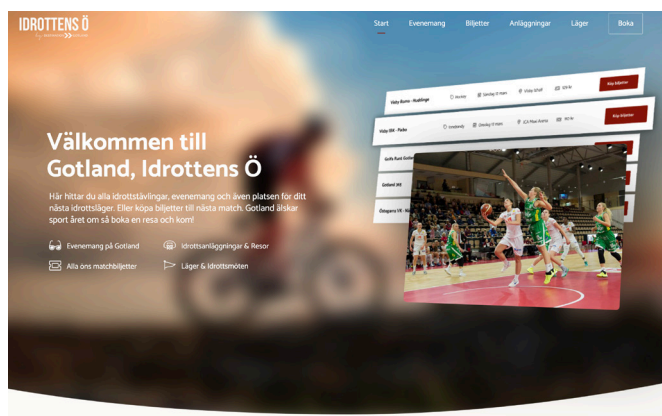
IDROTTENS Ö
by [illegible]

Start Evenemang Biljetter Anläggningar Läger Boka

Visby Bums - Kudelinge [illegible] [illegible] Visby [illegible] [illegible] Köp biljetter

Visby IBK - Parks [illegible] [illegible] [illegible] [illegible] Köp biljetter

Gotls Runt Gotland

Gotland Hit

Östergarns IK - M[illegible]

Välkommen till Gotland, Idrottens Ö

Här hittar du alla idrottstävlingar, evenemang och även platsen för ditt nästa idrottsläger. Eller köpa biljetter till nästa match. Gotland älskar sport året om så boka en resa och kom!

Evenemang på Gotland

Idrottsanläggningar & Resor

Alla öns matchbiljetter

Läger & Idrottsmöten